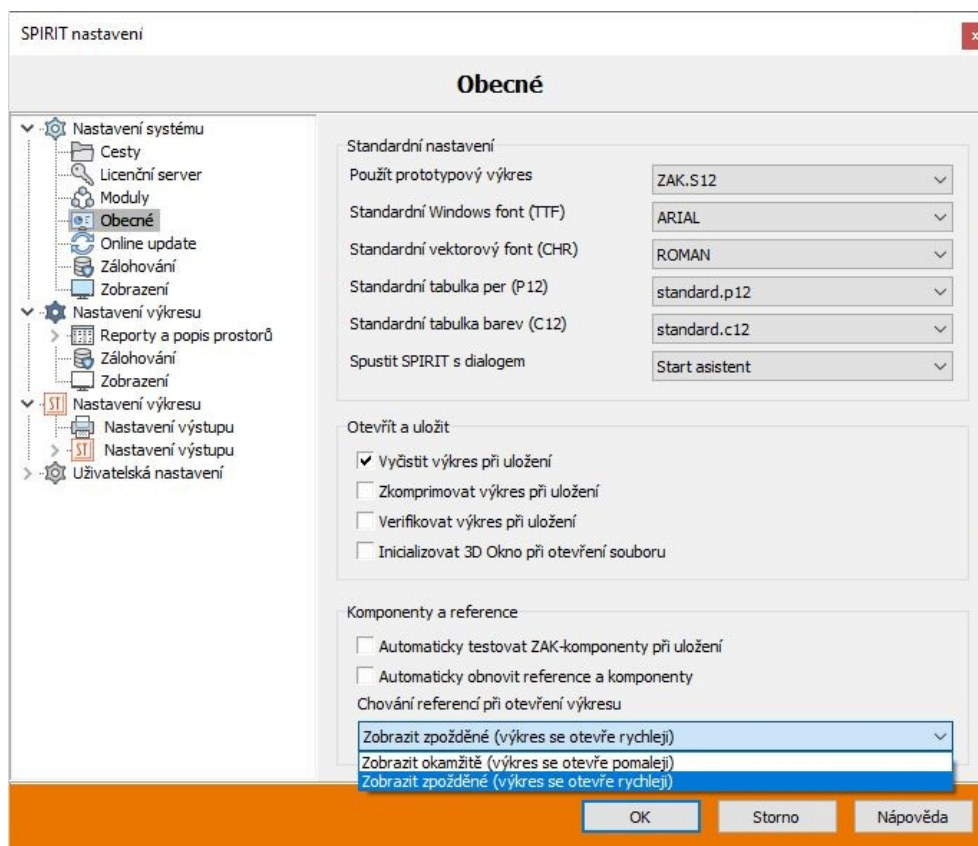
SPIRIT nastavení

Obecné

Nastavení systému
Cesty
Licenční server
Moduly
Obecné
Online update
Zálohování
Zobrazení
Nastavení výkresu
Reporty a popis prostorů
Zálohování
Zobrazení
Nastavení výkresu
Nastavení výstupu
Nastavení výstupu
Uživatelská nastavení

Standardní nastavení
Použít prototypový výkres | ZAK.S12
Standardní Windows font (TTF) | ARIAL
Standardní vektorový font (CHR) | ROMAN
Standardní tabulka per (P12) | standard.p12
Standardní tabulka barev (C12) | standard.c12
Spustit SPIRIT s dialogem | Start asistent

Otevřít a uložit
Vyčistit výkres při uložení
Zkomprimovat výkres při uložení
Verifikovat výkres při uložení
Inicializovat 3D Okno při otevření souboru

Komponenty a reference
Automaticky testovat ZAK-komponenty při uložení
Automaticky obnovit reference a komponenty
Chování referencí při otevření výkresu
Zobrazit zpožděné (výkres se otevře rychleji)
Zobrazit okamžitě (výkres se otevře pomaleji)
Zobrazit zpožděné (výkres se otevře rychleji)

OK
Storno
Nápověda